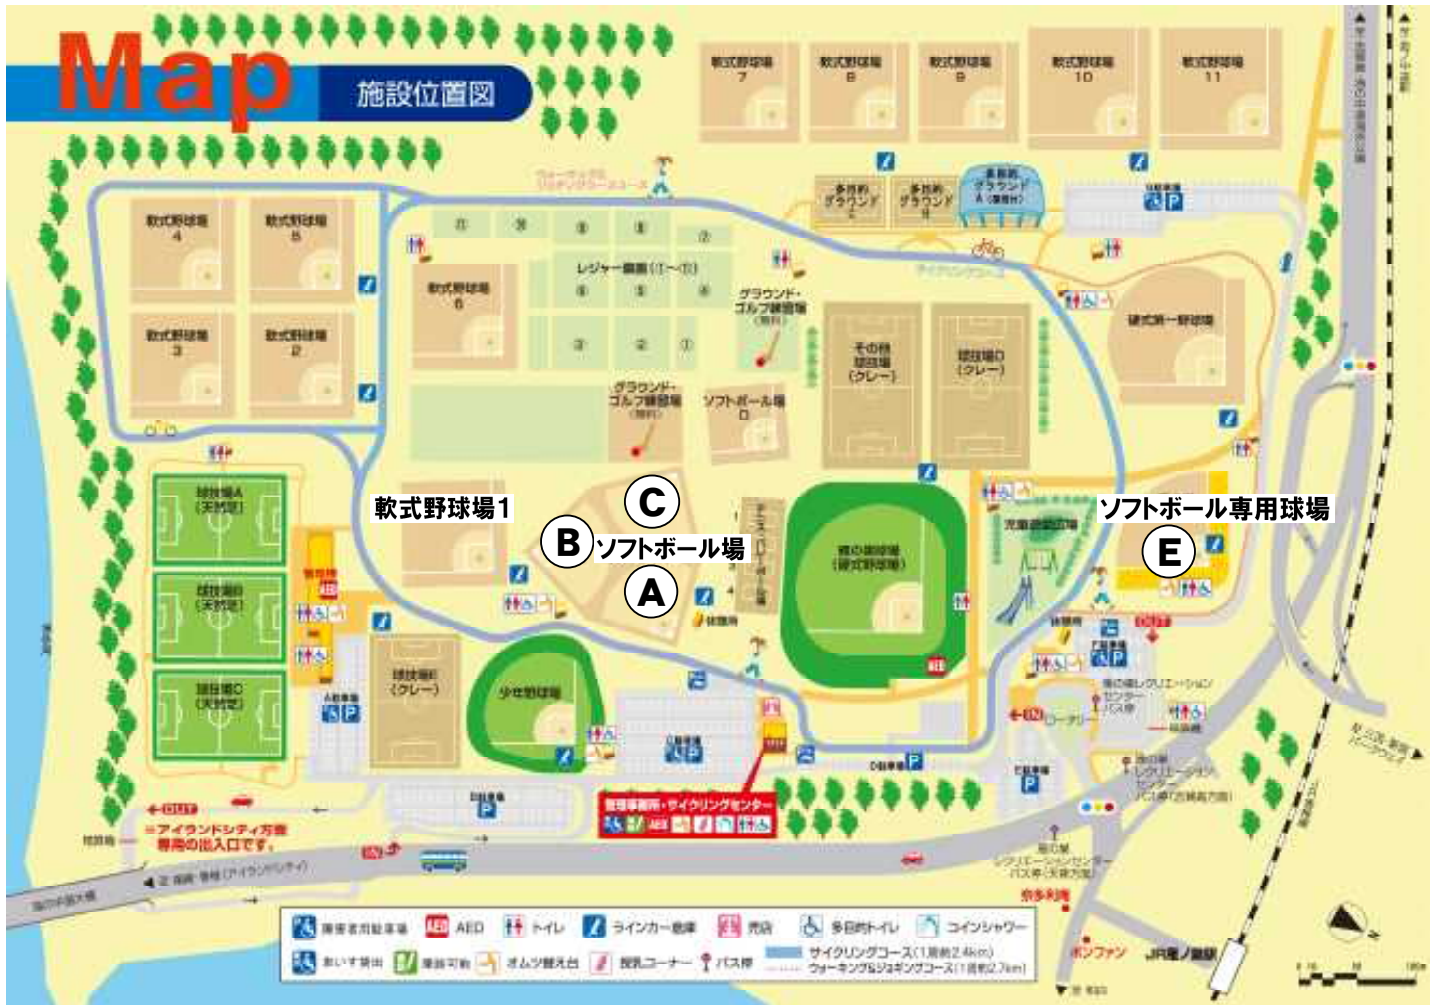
Map 施設位置図

軟式野球場 7
軟式野球場 8
軟式野球場 9
軟式野球場 10
軟式野球場 11

軟式野球場 4
軟式野球場 5
軟式野球場 3
軟式野球場 2
軟式野球場 6

多目的グラウンド
多目的グラウンド
多目的グラウンドA

レジャー農園
グラウンド・ゴルフ練習場
グラウンド・ゴルフ練習場
ソフトボール場 D

その他球技場(クレー)
球技場D(クレー)
硬式第一野球場

軟式野球場1
ソフトボール場
A
B
C

ソフトボール専用球場
E

球技場A(天然芝)
球技場B(天然芝)
球技場C(天然芝)
球技場E(クレー)
少年野球場
硬式野球場

管理事務所・サイクリングセンター

※アイランドシティ方面専用の出入口です。

OUT
IN

AED
トイレ
ラインカー倉庫
売店
多目的トイレ
コインシャワー
障害者用駐車場
車いす貸出
授乳コーナー
バス停
オムツ替え台
サイクリングコース(1周約2.4km)
ウォーキング&ジョギングコース(1周約2.7km)

JR雁ノ巣駅